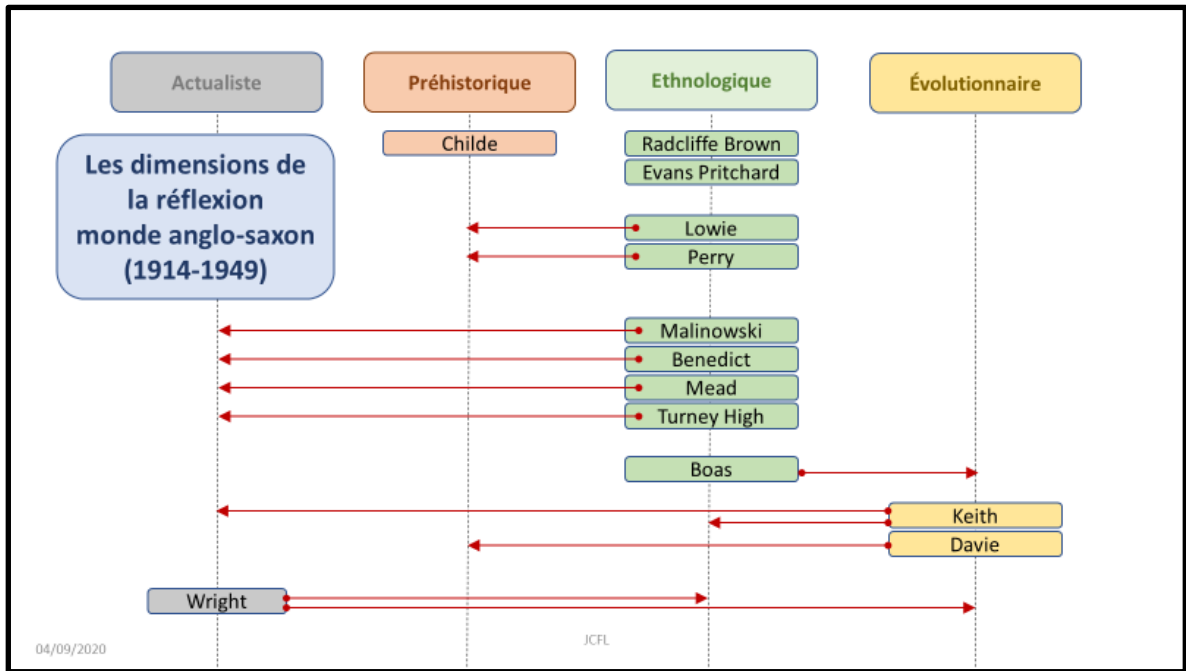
Actualiste

Préhistorique

Ethnologique

Évolutionnaire

Les dimensions de la réflexion monde anglo-saxon (1914-1949)

Childe

Radcliffe Brown

Evans Pritchard

Lowie

Perry

Malinowski

Benedict

Mead

Turney High

Boas

Keith

Davie

Wright

04/09/2020

JCFL